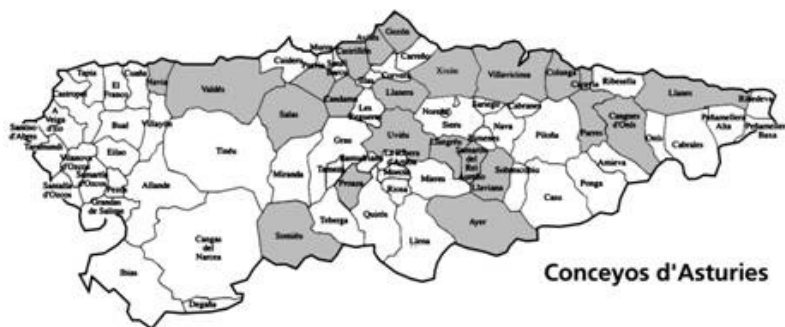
Conceyos d'Asturies

Tapia
Castropol
El Franco
Coaña
Navia
Valdés
Cudillero
Muros
Castrillón
Avilés
Gozón
Carreño
Xixón
Villaviciosa
Colunga
Caravia
Ribesella
Llanes
Ribedeva
Peñamellera Baxa
Peñamellera Alta
Cabrales
Onís
Cangues d'Onís
Parres
Piloña
Nava
Cabranes
Sariegu
Llanera
Corvera
Illas
Soto
Candamu
Salas
Grau
Les Regueres
Uviéu
Noreña
Siero
Bimenes
Llangreo
Samartín del Rei Aurelio
Llaviana
Sobrescobio
Casu
Ponga
Amieva
Riosa
Morcín
Mieres
Ayer
Llena
Quirós
Teberga
Proaza
Santo Adrianu
Ribera d'Arriba
Yernes y Tameza
Miranda
Somiedu
Tinéu
Allande
Cangas del Narcea
Degaña
Ibias
Grandas de Salime
Pesoz
Samartín d'Oscos
Santalla d'Oscos
Villanueva d'Oscos
Taramundi
Vegadeo
Santiso d'Abres
Boal
Illano
Villayón